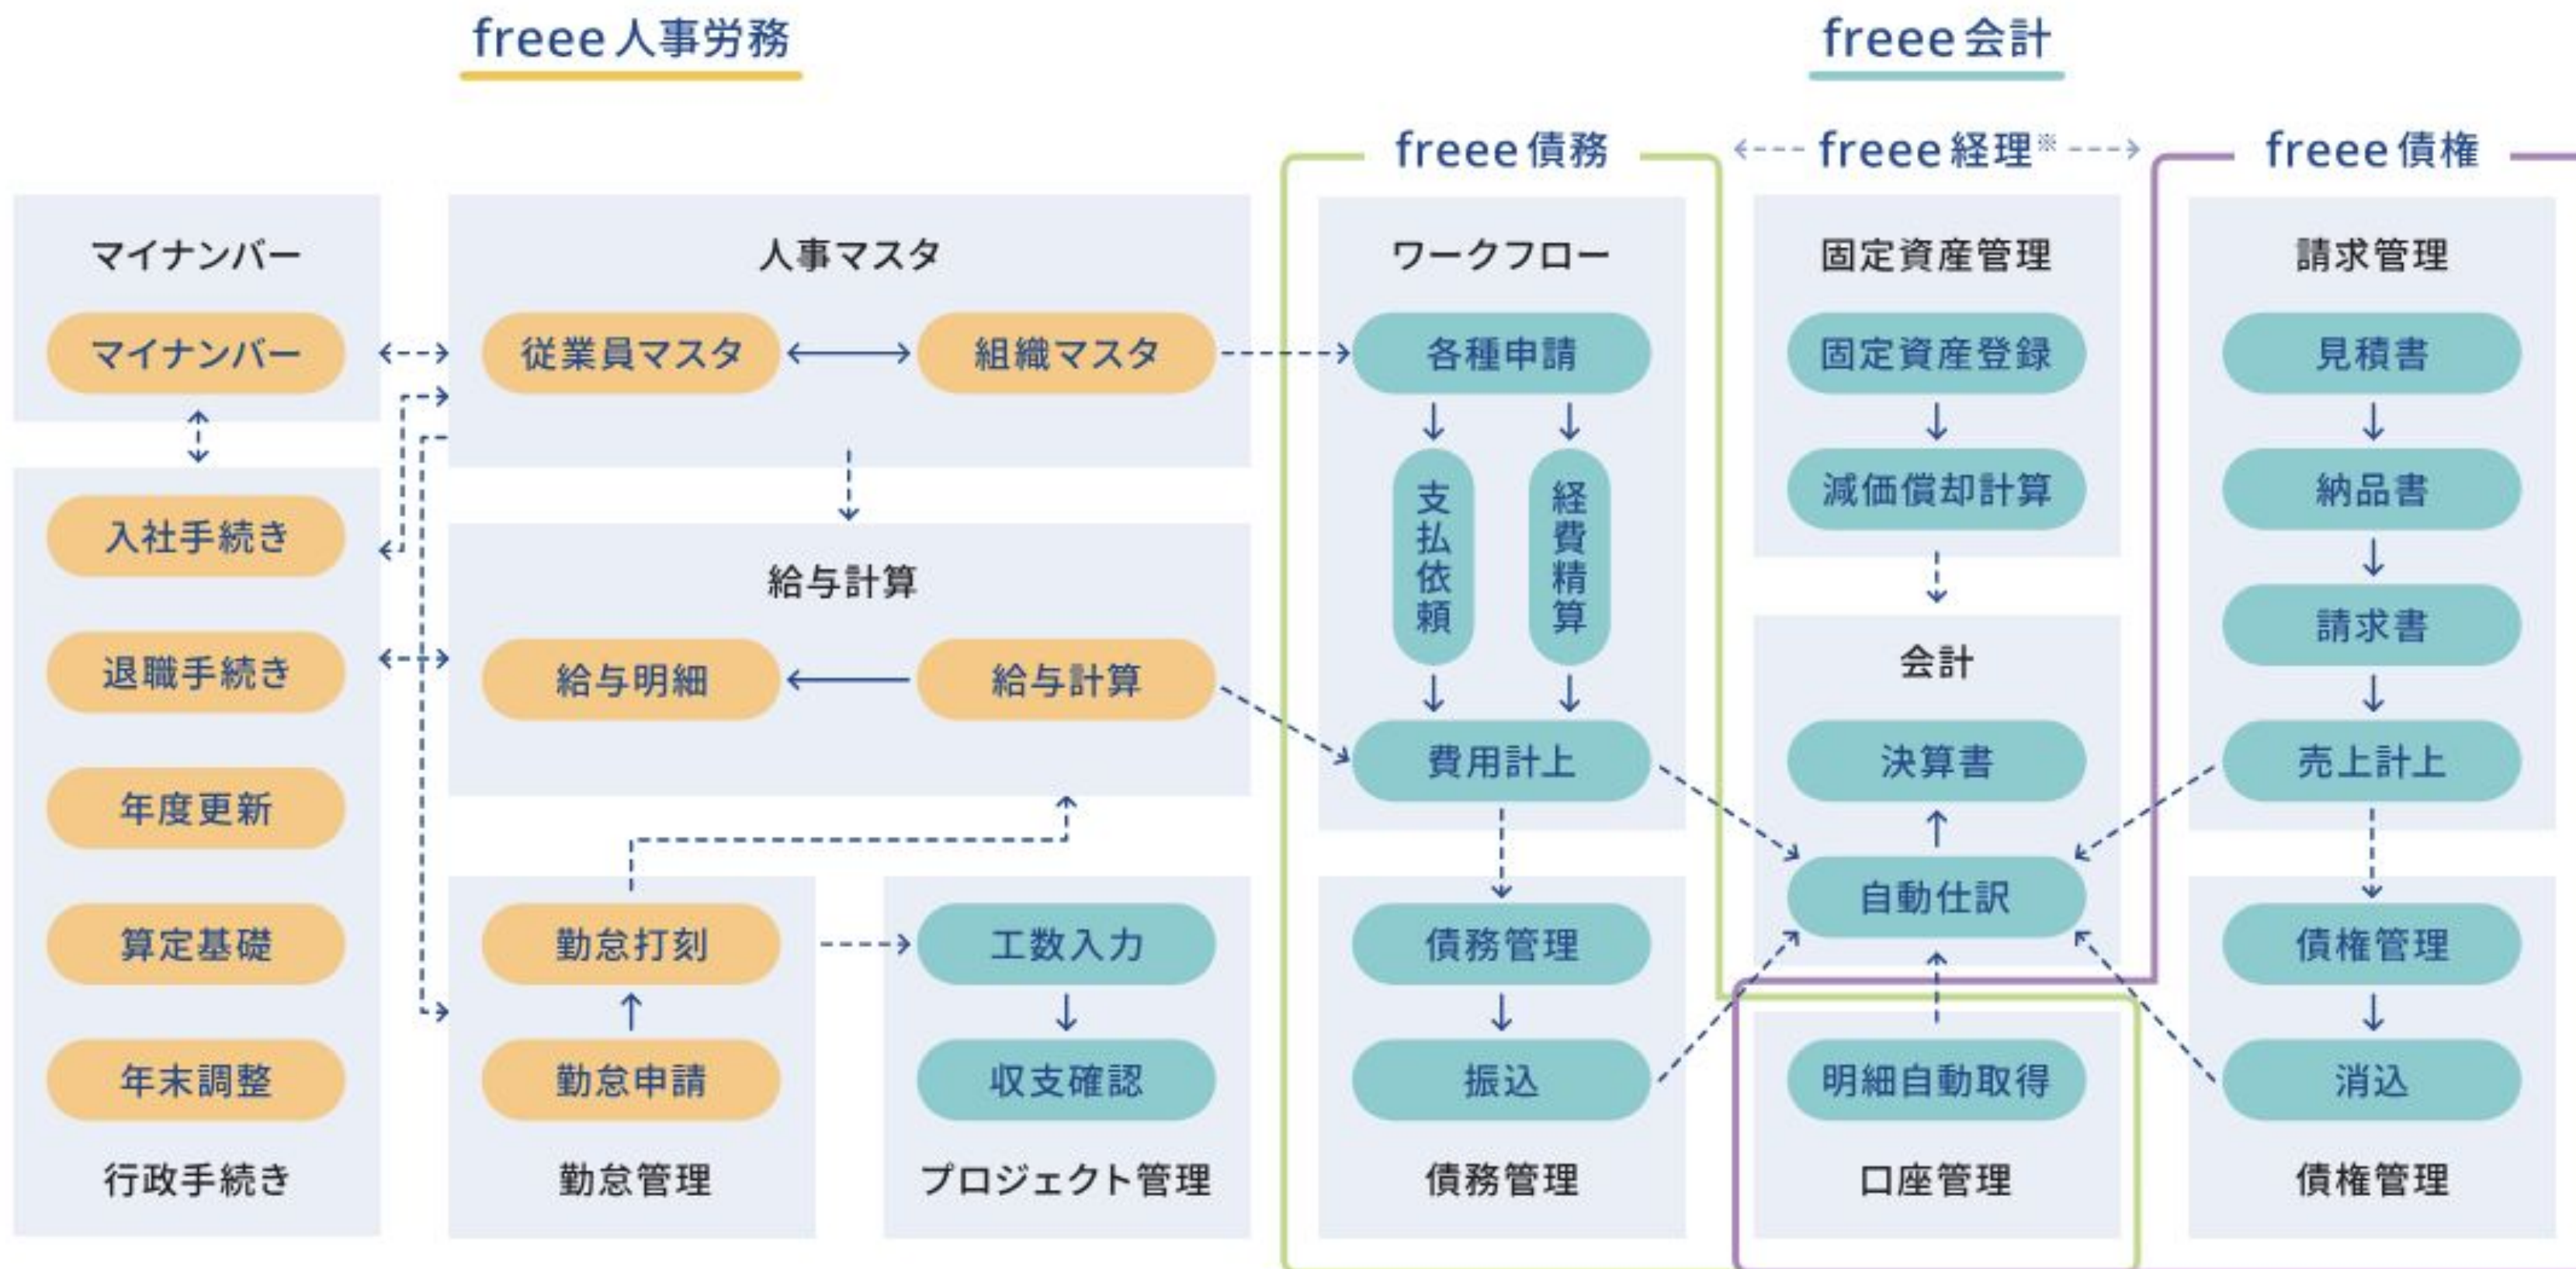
freee人事労務

freee会計

freee債務

freee経理※

freee債権

マイナンバー

マイナンバー

入社手続き

退職手続き

年度更新

算定基礎

年末調整

行政手続き

人事マスタ

従業員マスタ

組織マスタ

給与計算

給与明細

給与計算

勤怠打刻

勤怠申請

勤怠管理

工数入力

収支確認

プロジェクト管理

ワークフロー

各種申請

支払依頼

経費精算

費用計上

債務管理

振込

債務管理

固定資産管理

固定資産登録

減価償却計算

会計

決算書

自動仕訳

明細自動取得

口座管理

請求管理

見積書

納品書

請求書

売上計上

債権管理

消込

債権管理